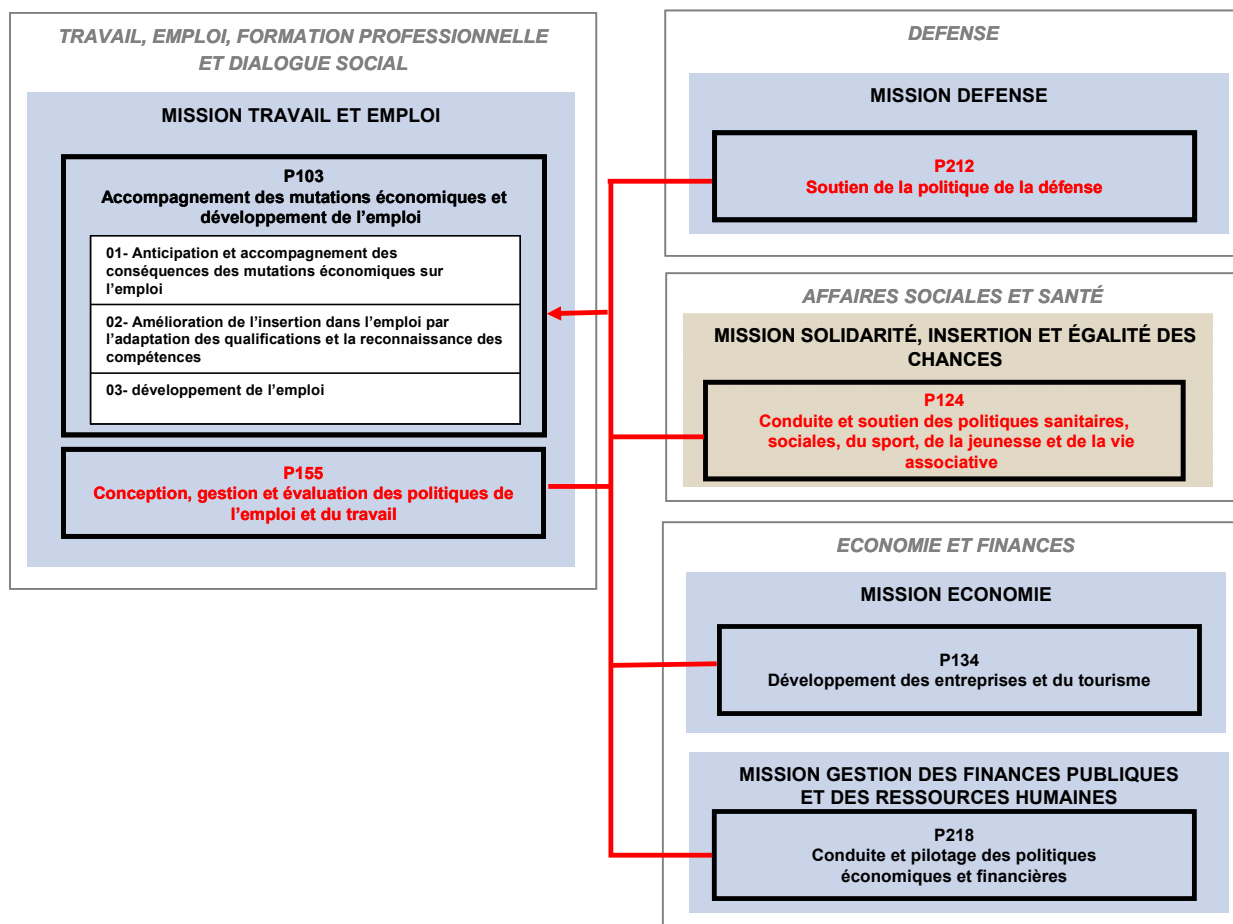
TRAVAIL, EMPLOI, FORMATION PROFESSIONNELLE ET DIALOGUE SOCIAL

MISSION TRAVAIL ET EMPLOI

P103
Accompagnement des mutations économiques et développement de l'emploi

01- Anticipation et accompagnement des conséquences des mutations économiques sur l'emploi

02- Amélioration de l'insertion dans l'emploi par l'adaptation des qualifications et la reconnaissance des compétences

03- développement de l'emploi

P155
Conception, gestion et évaluation des politiques de l'emploi et du travail

DEFENSE

MISSION DEFENSE

P212
Soutien de la politique de la défense

AFFAIRES SOCIALES ET SANTÉ

MISSION SOLIDARITÉ, INSERTION ET ÉGALITÉ DES CHANCES

P124
Conduite et soutien des politiques sanitaires, sociales, du sport, de la jeunesse et de la vie associative

ECONOMIE ET FINANCES

MISSION ECONOMIE

P134
Développement des entreprises et du tourisme

MISSION GESTION DES FINANCES PUBLIQUES ET DES RESSOURCES HUMAINES

P218
Conduite et pilotage des politiques économiques et financières